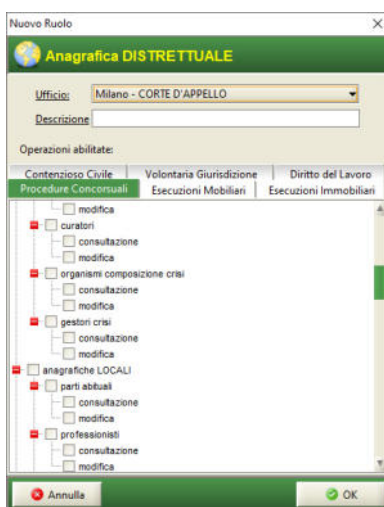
Nuovo Ruolo
×

Anagrafica DISTRETTUALE

Ufficio: Milano - CORTE D'APPELLO

Descrizione

Operazioni abilitate:

Contenzioso Civile
Volontaria Giurisdizione
Diritto del Lavoro
Procedure Concorsuali
Esecuzioni Mobiliari
Esecuzioni Immobiliari

modifica
curatori
consultazione
modifica
organismi composizione crisi
consultazione
modifica
gestori crisi
consultazione
modifica
anagrafiche LOCALI
parti abituali
consultazione
modifica
professionisti
consultazione
modifica

Annulla
OK